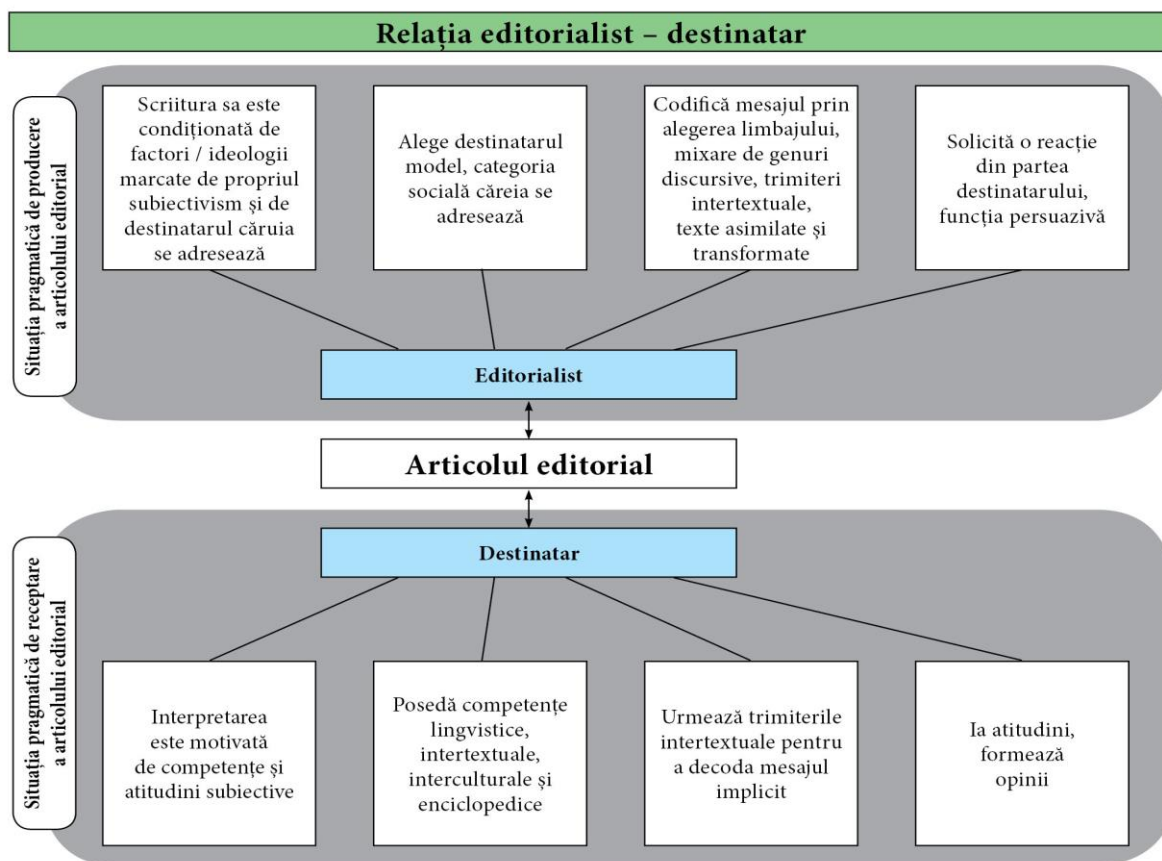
Relația editorialist – destinatar

Situația pragmatică de producere a articolului editorial

Scriitura sa este condiționată de factori / ideologii marcate de propriul subiectivism și de destinatarul căruia se adresează

Alege destinatarul model, categoria socială căreia se adresează

Codifică mesajul prin alegerea limbajului, mixare de genuri discursive, trimiteri intertextuale, texte asimilate și transformate

Solicită o reacție din partea destinatarului, funcția persuazivă

Editorialist

Articolul editorial

Situația pragmatică de receptare a articolului editorial

Destinatar

Interpretarea este motivată de competențe și atitudini subiective

Posedă competențe lingvistice, intertextuale, interculturale și enciclopedice

Urmează trimiterile intertextuale pentru a decoda mesajul implicit

Ia atitudini, formează opinii